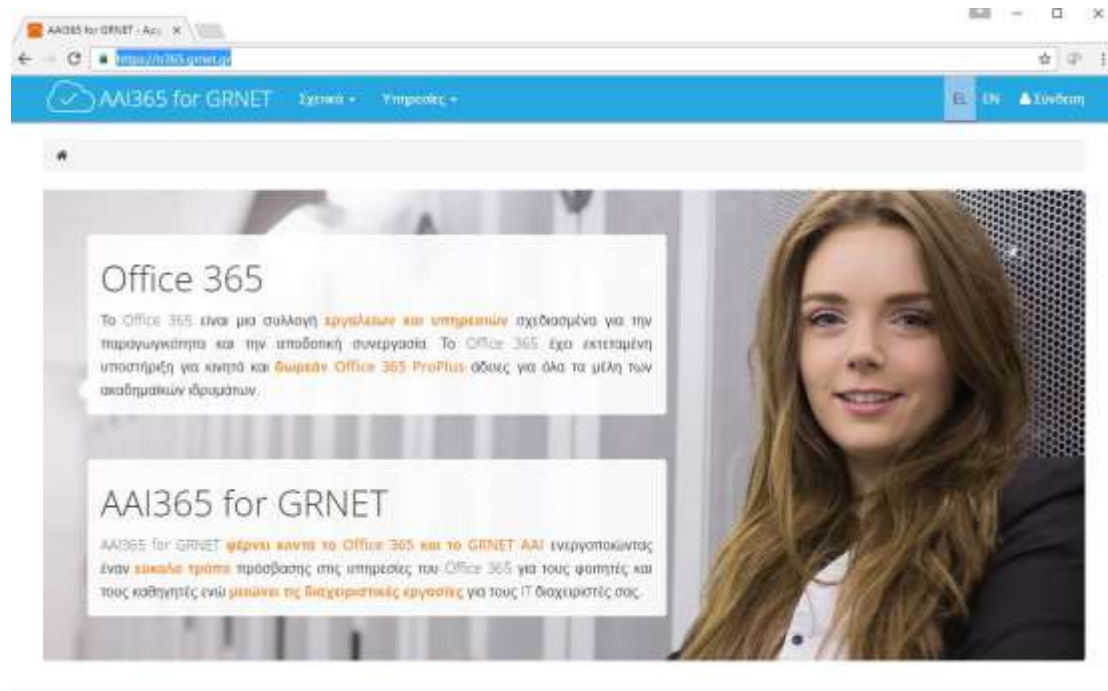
AAI365 for GRNET - Acc ×

https://ai365.grnet.gr

AAI365 for GRNET Σχετικά ▾ Υπηρεσίες ▾

EL EN Σύνδεση

Office 365

Το Office 365 είναι μια συλλογή εργαλείων και υπηρεσιών σχεδιασμένα για την παραγωγικότητα και την ιστοδοτική συνεργασία. Το Office 365 έχει εκτεταμένη υποστήριξη για κινητά και δωρεάν Office 365 ProPlus άδειες για όλα τα μέλη των ακαδημαϊκών ιδρυμάτων.

AAI365 for GRNET

AAI365 for GRNET φέρνει κοντά το Office 365 και το GRNET AAI ενεργοποιώντας έναν εύκολο τρόπο πρόσβασης στις υπηρεσίες του Office 365 για τους φοιτητές και τους καθηγητές ενώ μειώνει τις διαχειριστικές εργασίες για τους IT διαχειριστές σας.